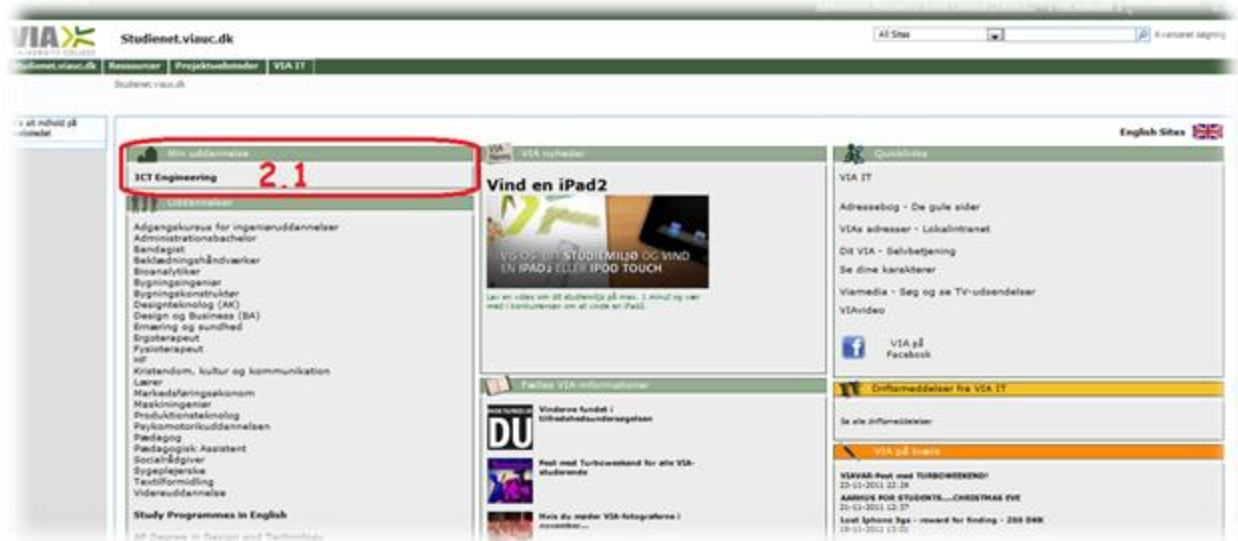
VIA UNIVERSITY COLLEGE

Studienet.viauc.dk

All Sites

Avanceret søgning

Studienet.viauc.dk | Ressourcer | Projektwebsteder | VIA IT

Studienet.viauc.dk

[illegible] alt indhold på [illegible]

English Sites

Min uddannelse

ICT Engineering

2.1

Uddannelser

Adgangskursus for ingeniøruddannelser
Administrationsbachelor
Bandagist
Beklædningshåndværker
Bioanalytiker
Bygningsingeniør
Bygningskonstruktør
Designteknolog (AK)
Design og Business (BA)
Ernæring og sundhed
Ergoterapeut
Fysioterapeut
HF
Kristendom, kultur og kommunikation
Lærer
Markedsføringsøkonom
Maskiningeniør
Produktionsteknolog
Psykomotorikuddannelsen
Pædagog
Pædagogisk Assistent
Socialrådgiver
Sygeplejerske
Tekstilformidling
Videreuddannelse

Study Programmes in English

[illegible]

VIA nyheder

Vind en iPad2

VIS OS DIT STUDIEMILJØ OG VIND EN IPAD2 ELLER IPOD TOUCH

Lav en video om dit studiemiljø på max. 1 minut og vær med i konkurrencen om at vinde en iPad2.

Fælles VIA informationer

Vinderne fundet i tilfredshedsundersøgelsen

Fest med Turboweekend for alle VIA-studerende

Mois du møder VIA-fotograferne i november...

Quicklinks

VIA IT

Adressebog - De gule sider

VIAs adresser - Lokalintranet

Dit VIA - Selvbetjening

Se dine karakterer

Viamedia - Søg og se TV-udsendelser

VIAvideo

VIA på Facebook

Driftsmeddelelser fra VIA IT

Se alle driftsmeddelelser

VIA på tværs

VIAVAR-Fest med TURBOWEEKEND!
23-11-2011 22:26

AARHUS FOR STUDENTS....CHRISTMAS EVE
21-11-2011 12:37

Lost Iphone 3gs - reward for finding - 200 DKK
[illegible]